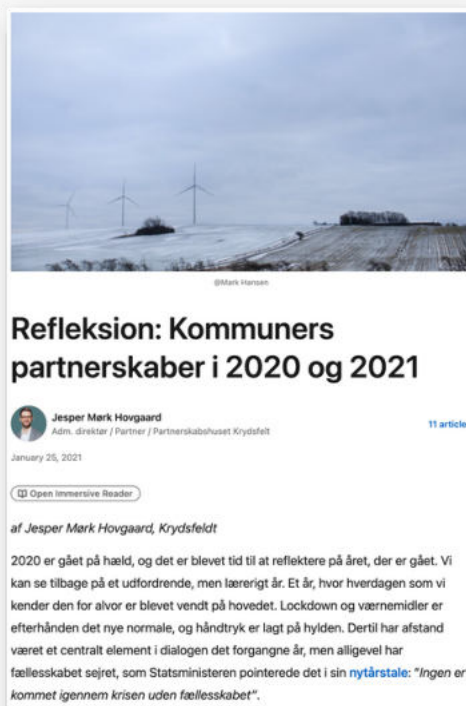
@Mark Hansen

Refleksion: Kommuners partnerskaber i 2020 og 2021

Jesper Mørk Hovgaard
Adm. direktør / Partner / Partnerskabshuset Krydsfelt

11 article

January 25, 2021

Open Immersive Reader

af Jesper Mørk Hovgaard, Krydsfeldt

2020 er gået på hæld, og det er blevet tid til at reflektere på året, der er gået. Vi kan se tilbage på et udfordrende, men lærerigt år. Et år, hvor hverdagen som vi kender den for alvor er blevet vendt på hovedet. Lockdown og værnemidler er efterhånden det nye normale, og håndtryk er lagt på hylden. Dertil har afstand været et centralt element i dialogen det forgangne år, men alligevel har fællesskabet sejret, som Statsministeren pointerede det i sin nytårstale: "Ingen er kommet igennem krisen uden fællesskabet".